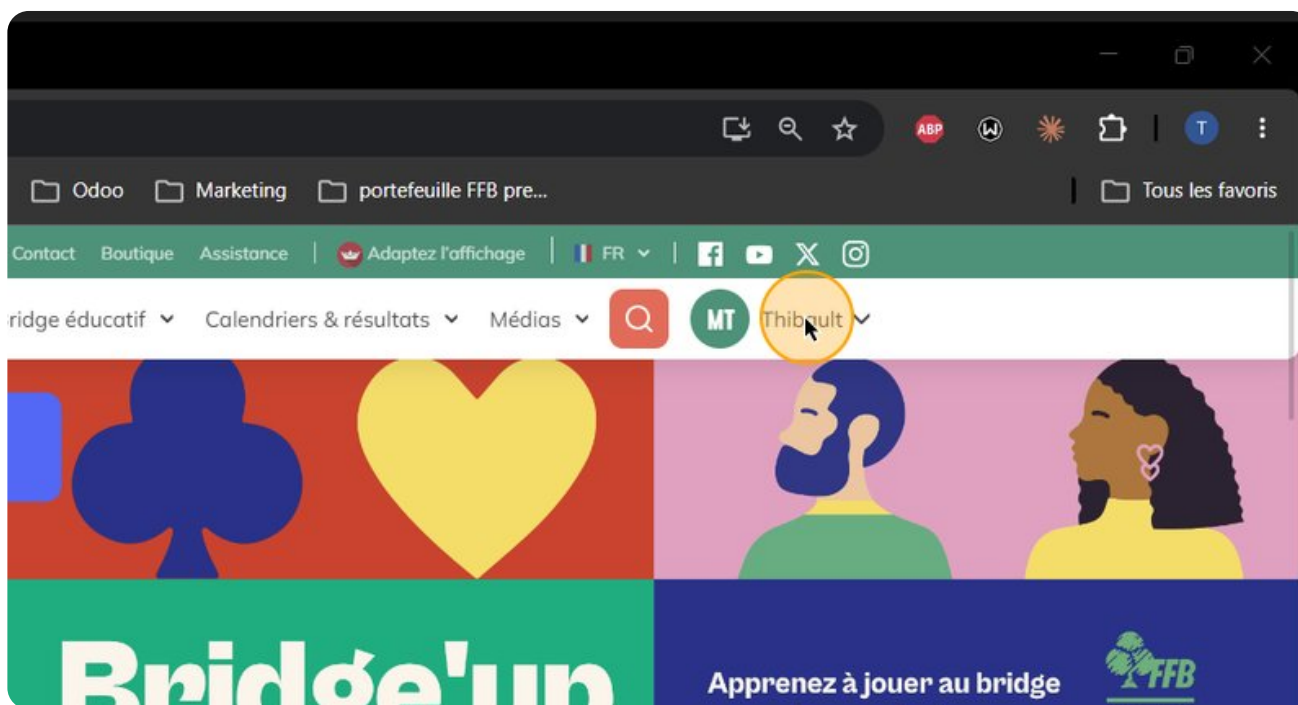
ABP

T

Odoo Marketing portefeuille FFB pre... Tous les favoris

Contact Boutique Assistance Adaptez l'affichage FR

ridge éducatif Calendriers & résultats Médias MT Thibault

Bridge'up

Apprenez à jouer au bridge

FFB